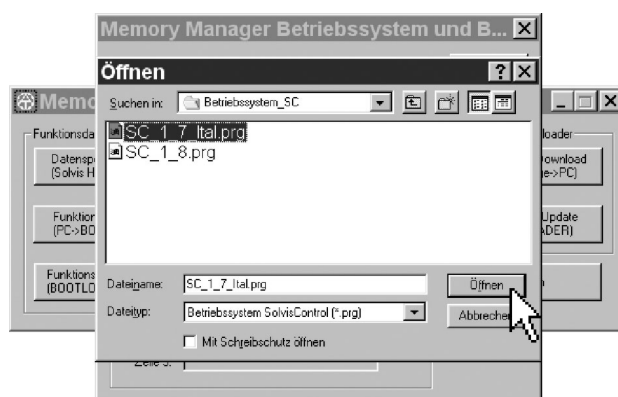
Memory Manager Betriebssystem und B...

Öffnen

Suchen in: Betriebssystem_SC

SC_1_7_Ital.prg
SC_1_8.prg

Dateiname: SC_1_7_Ital.prg
Öffnen

Dateityp: Betriebssystem SolvisControl (*.prg)
Abbrechen

Mit Schreibschutz öffnen

Memo

Funktionsda

Datensp
(Solvis H

Funktion
(PC->BO

Funktions
(BOOTLO

loader

Download
e->PC)

Update
ADER)

Zeile 3: